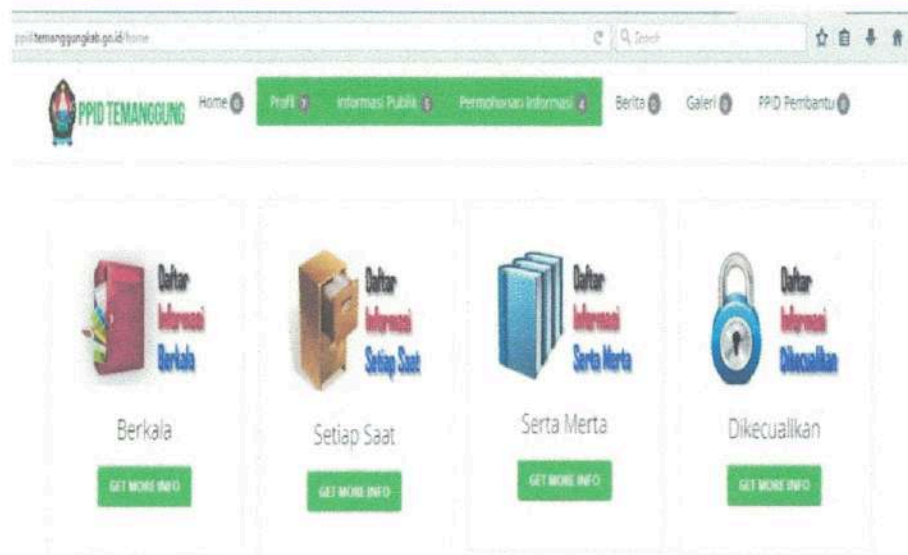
ppid.temanggungkab.go.id/home

Search

PPID TEMANGGUNG

Home

Profil

Informasi Publik

Permohonan Informasi

Berita

Galeri

PPID Pembantu

Daftar Informasi Berkala

Berkala

GET MORE INFO

Daftar Informasi Setiap Saat

Setiap Saat

GET MORE INFO

Daftar Informasi Serta Merta

Serta Merta

GET MORE INFO

Daftar Informasi Dikecualikan

Dikecualikan

GET MORE INFO